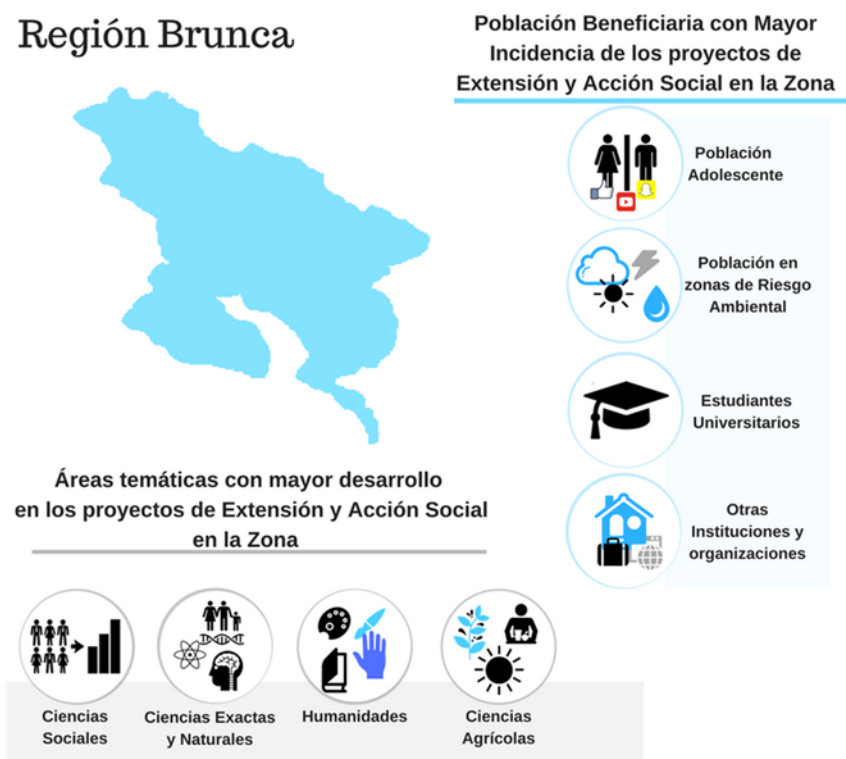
Región Brunca

Población Beneficiaria con Mayor Incidencia de los proyectos de Extensión y Acción Social en la Zona

Población Adolescente

Población en zonas de Riesgo Ambiental

Estudiantes Universitarios

Otras Instituciones y organizaciones

Áreas temáticas con mayor desarrollo en los proyectos de Extensión y Acción Social en la Zona

Ciencias Sociales

Ciencias Exactas y Naturales

Humanidades

Ciencias Agrícolas